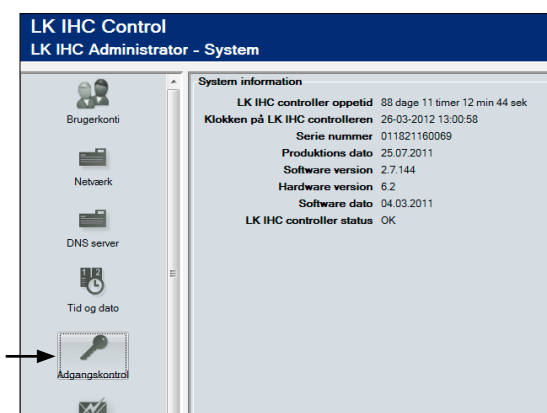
LK IHC Control
LK IHC Administrator - System

Brugerkonti

Netværk

DNS server

Tid og dato

Adgangskontrol

System information

| | |
|---|---|
| LK IHC controller oppetid | 88 dage 11 timer 12 min 44 sek |
| Klokken på LK IHC controlleren | 26-03-2012 13:00:58 |
| Serie nummer | 011821160069 |
| Produktions dato | 25.07.2011 |
| Software version | 2.7.144 |
| Hardware version | 6.2 |
| Software dato | 04.03.2011 |
| LK IHC controller status | OK |